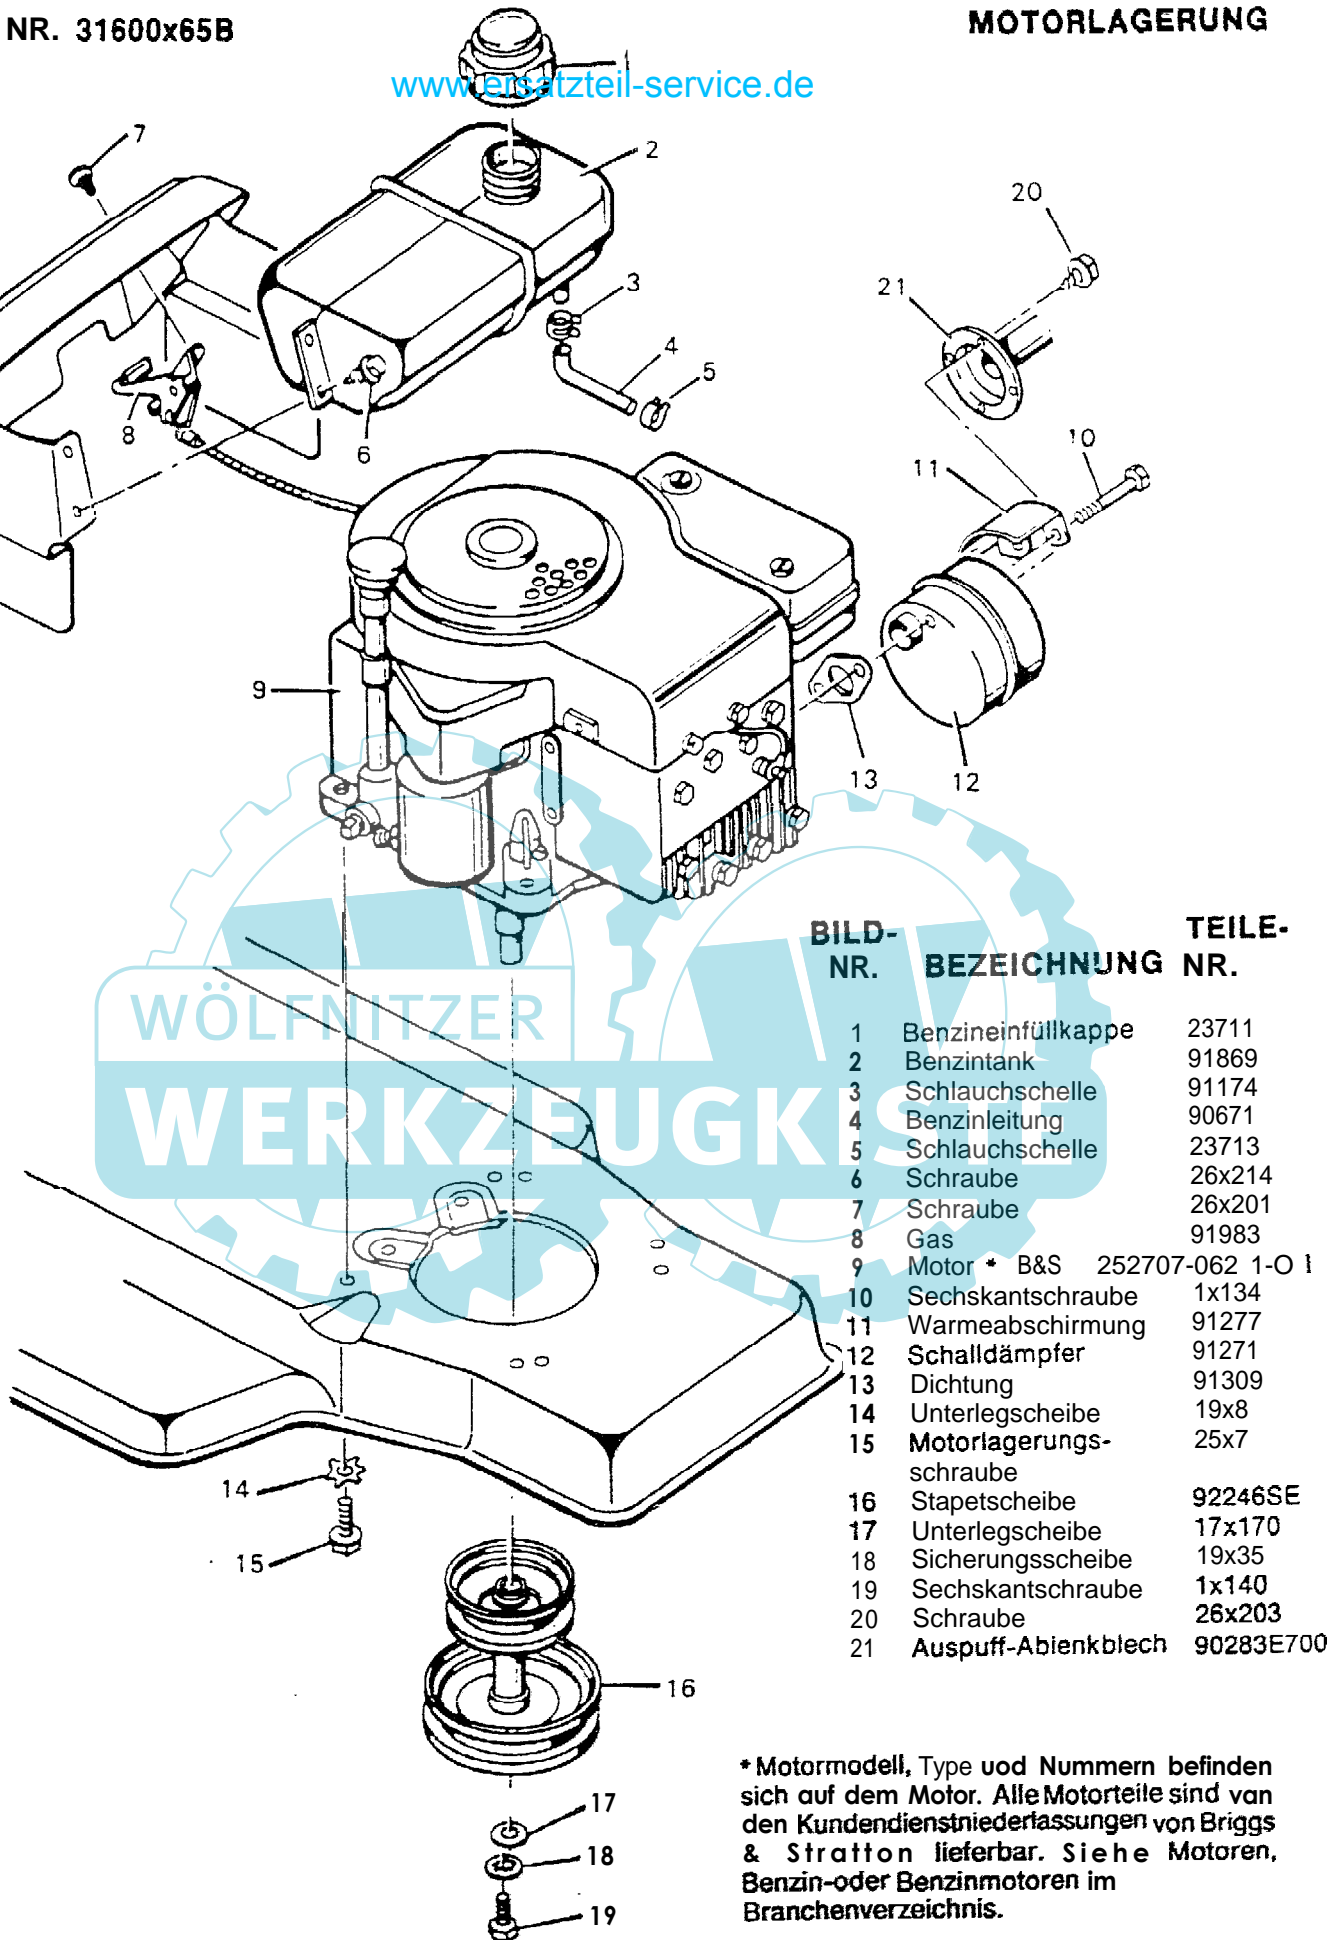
NR. 31600x65B

MOTORLAGERUNG

www.ersatzteil-service.de

7
2
20
21
3
4
5
8
6
10
11
9
13
12

WÖLFNITZER
WERKZEUGKISTE

| BILD-NR. | BEZEICHNUNG | TEILE-NR. |
|---|---|---|
| 1 | Benzineinfüllkappe | 23711 |
| 2 | Benzintank | 91869 |
| 3 | Schlauchschelle | 91174 |
| 4 | Benzinleitung | 90671 |
| 5 | Schlauchschelle | 23713 |
| 6 | Schraube | 26x214 |
| 7 | Schraube | 26x201 |
| 8 | Gas | 91983 |
| 9 | Motor * B&S | 252707-062 1-O I |
| 10 | Sechskantschraube | 1x134 |
| 11 | Warmeabschirmung | 91277 |
| 12 | Schalldämpfer | 91271 |
| 13 | Dichtung | 91309 |
| 14 | Unterlegscheibe | 19x8 |
| 15 | Motorlagerungs-schraube | 25x7 |
| 16 | Stapetscheibe | 92246SE |
| 17 | Unterlegscheibe | 17x170 |
| 18 | Sicherungsscheibe | 19x35 |
| 19 | Sechskantschraube | 1x140 |
| 20 | Schraube | 26x203 |
| 21 | Auspuff-Abienkblech | 90283E700 |

14
15
16
17
18
19

* Motormodell, Type uod Nummern befinden sich auf dem Motor. Alle Motorteile sind van den Kundendienstniederlassungen von Briggs & Stratton lieferbar. Siehe Motoren, Benzin-oder Benzinmotoren im Branchenverzeichnis.